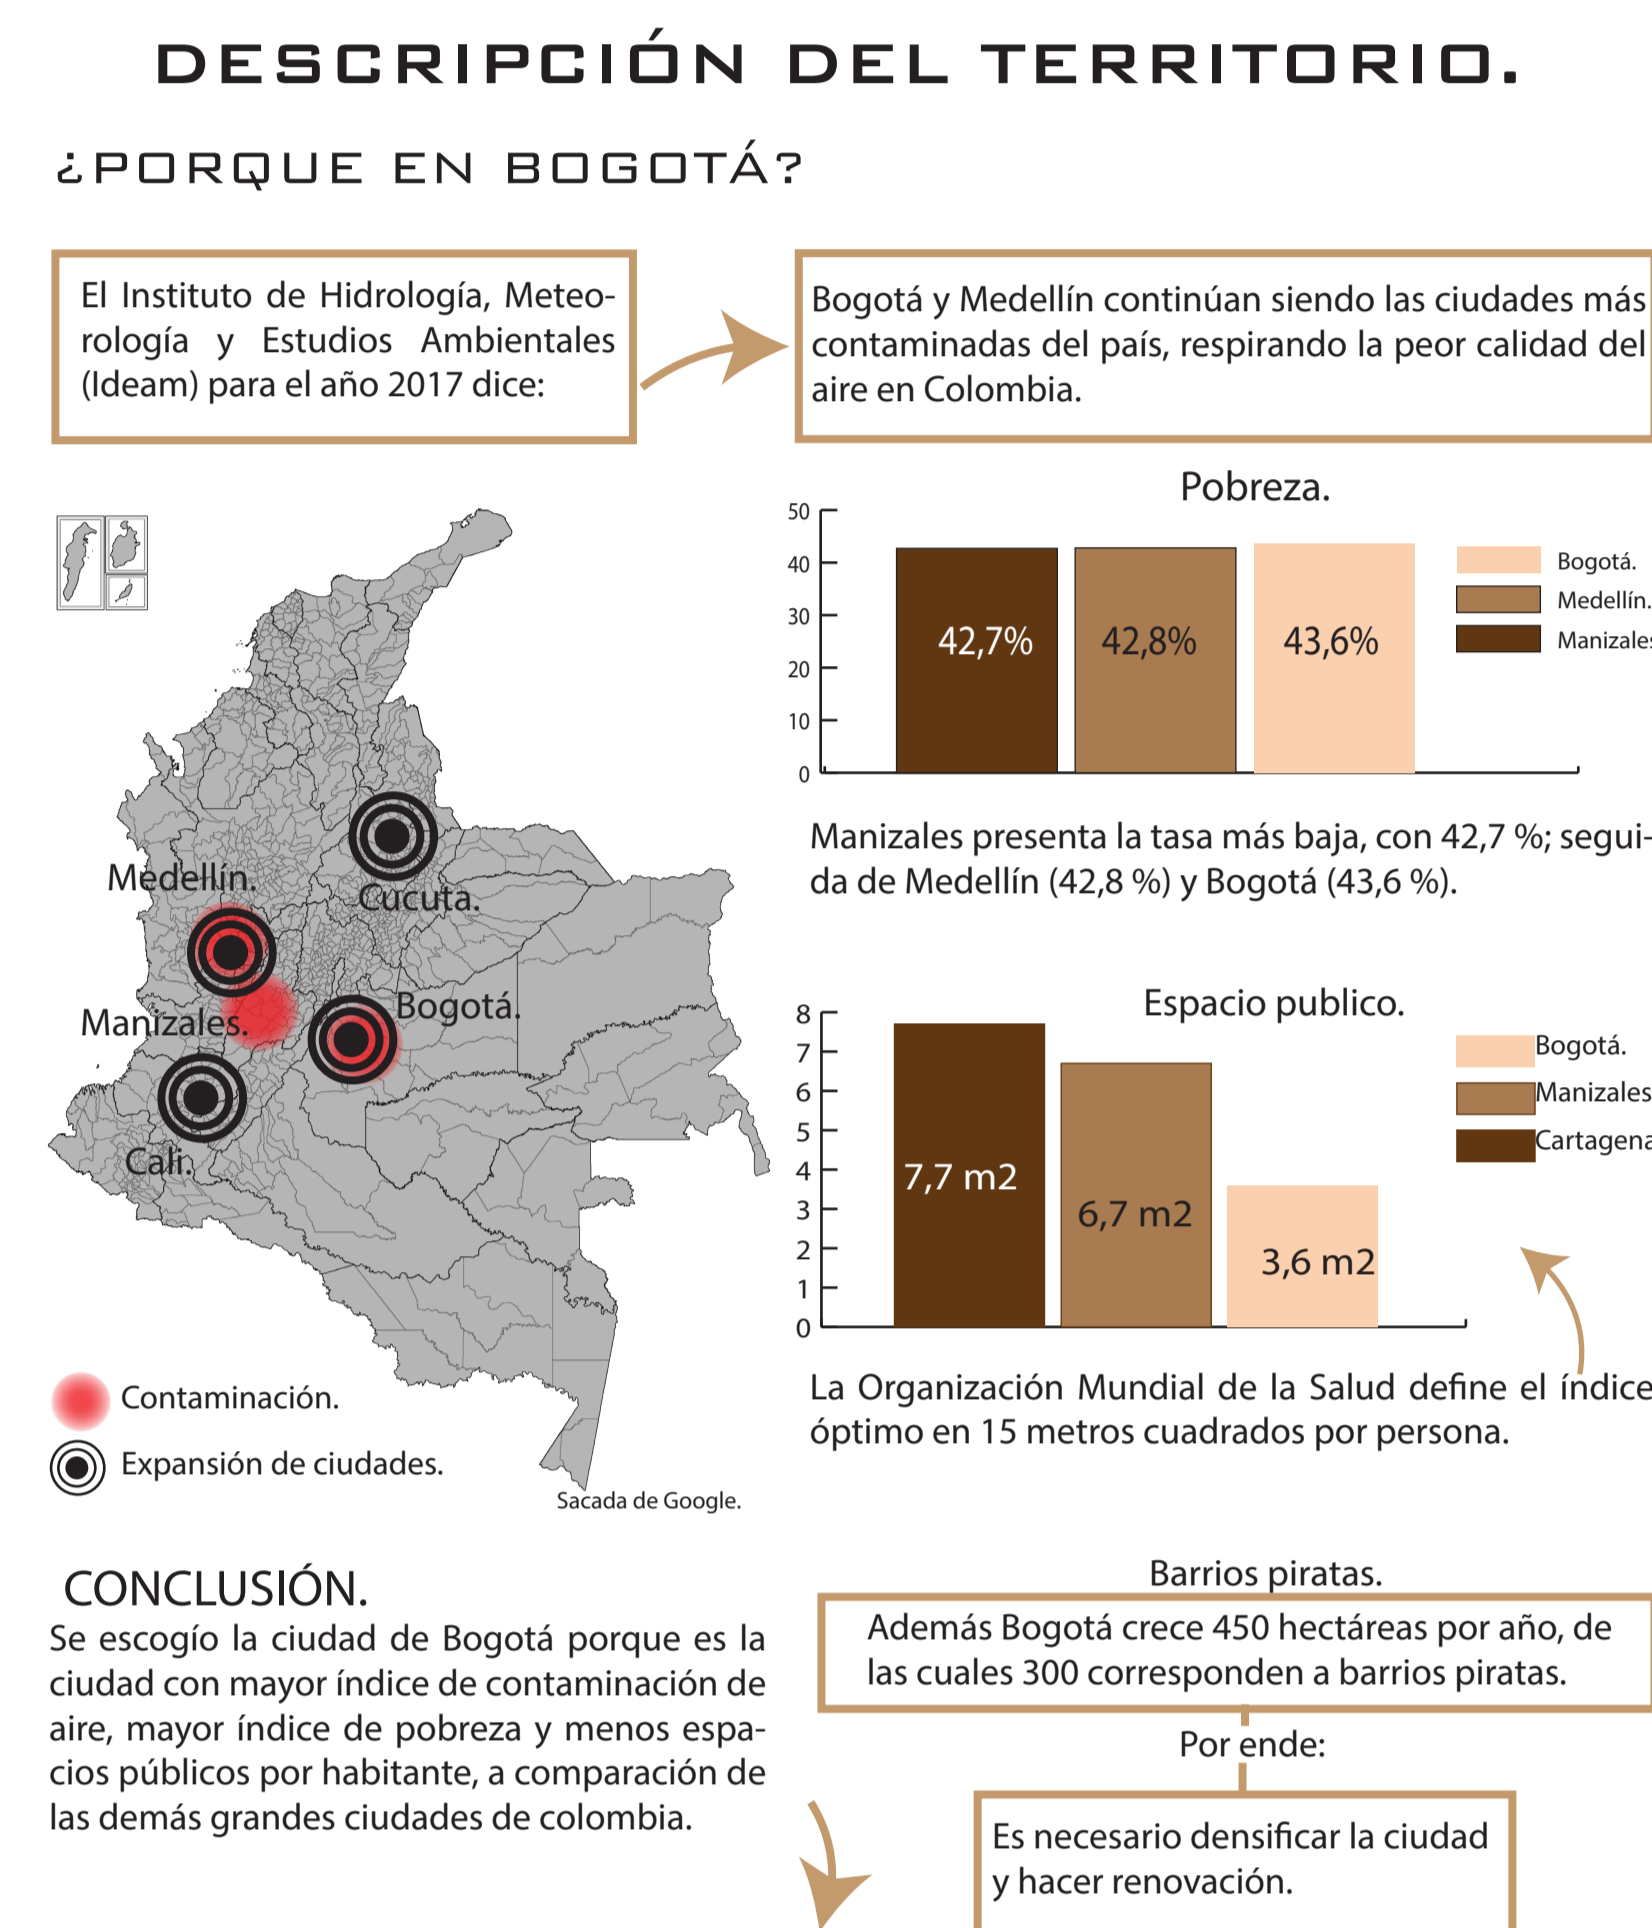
DESCRIPCIÓN DEL TERRITORIO.

¿PORQUE EN BOGOTÁ?

El Instituto de Hidrología, Meteorología y Estudios Ambientales (Ideam) para el año 2017 dice:

Bogotá y Medellín continúan siendo las ciudades más contaminadas del país, respirando la peor calidad del aire en Colombia.

Pobreza.

50
40
30
20
10
0

42,7%
42,8%
43,6%

Bogotá.
Medellín.
Manizales

Manizales presenta la tasa más baja, con 42,7 %; seguida de Medellín (42,8 %) y Bogotá (43,6 %).

Medellín.
Cucuta.
Manizales.
Bogotá.
Cali.

Contaminación.
Expansión de ciudades.
Sacada de Google.

Espacio publico.

8
7
6
5
4
3
2
1
0

7,7 m2
6,7 m2
3,6 m2

Bogotá.
Manizales
Cartagena

La Organización Mundial de la Salud define el índice óptimo en 15 metros cuadrados por persona.

CONCLUSIÓN.
Se escogío la ciudad de Bogotá porque es la ciudad con mayor índice de contaminación de aire, mayor índice de pobreza y menos espacios públicos por habitante, a comparación de las demás grandes ciudades de colombia.

Barrios piratas.
Además Bogotá crece 450 hectáreas por año, de las cuales 300 corresponden a barrios piratas.

Por ende:

Es necesario densificar la ciudad y hacer renovación.